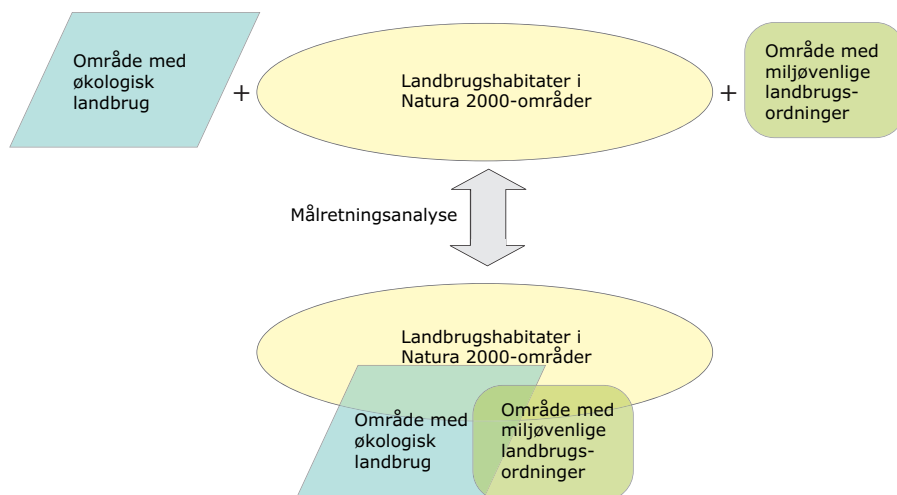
Område med økologisk landbrug

+

Landbrugshabitater i Natura 2000-områder

+

Område med miljøvenlige landbrugs-ordninger

Målretningsanalyse

Landbrugshabitater i Natura 2000-områder

Område med økologisk landbrug

Område med miljøvenlige landbrugs-ordninger